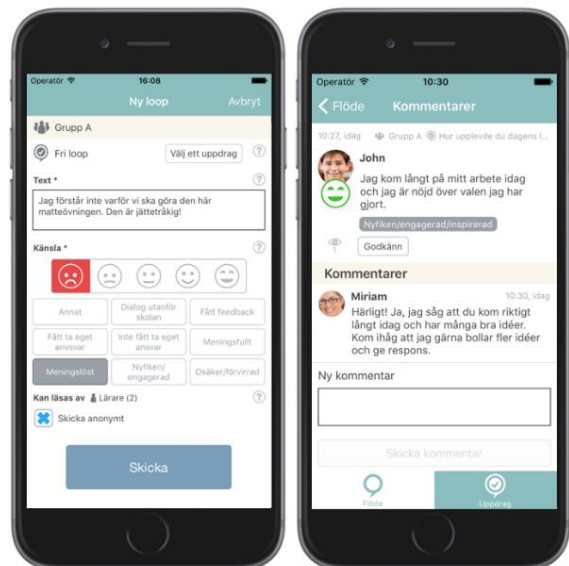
Operatör 16:08

Ny loop Avbryt

Grupp A

Fri loop Välj ett uppdrag ?

Text * ?

Jag förstår inte varför vi ska göra den här matteövningen. Den är jättetråkig!

Känsla * ?

| Annat | Dialog utanför skolan | Fått feedback |
|---|---|---|
| Fått ta eget ansvar | Inte fått ta eget ansvar | Meningsfullt |
| Meningslöst | Nyfiken/engagerad | Osäker/förvirrad |

Kan läsas av Lärare (2) ?

Skicka anonymt

Skicka

Operatör 10:30

Flöde Kommentarer

10:27, idag Grupp A Hur upplevde du dagens l...

John

Jag kom långt på mitt arbete idag och jag är nöjd över valen jag har gjort.

Nyfiken/engagerad/inspirerad

Godkänn

Kommentarer

Miriam 10:30, idag

Härligt! Ja, jag såg att du kom riktigt långt idag och har många bra idéer. Kom ihåg att jag gärna bollar fler idéer och ge respons.

Ny kommentar

Skicka kommentar

Flöde Uppdrag